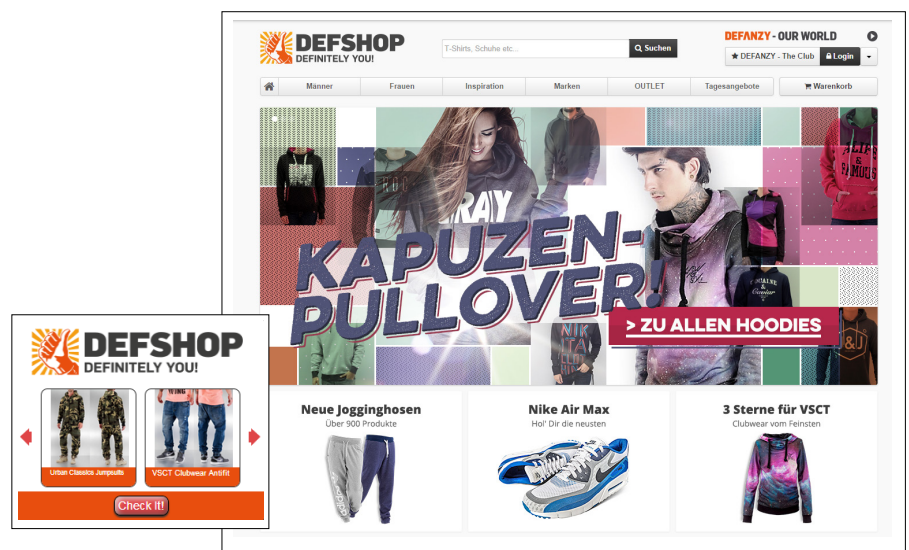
DEFSHOP
DEFINITELY YOU!

T-Shirts, Schuhe etc...

Suchen

DEFANZY - OUR WORLD

DEFANZY - The Club

Login

Männer | Frauen | Inspiration | Marken | OUTLET | Tagesangebote | Warenkorb

KAPUZEN-PULLOVER!

> ZU ALLEN HOODIES

Neue Jogginghosen
Über 900 Produkte

Nike Air Max
Hol' Dir die neusten

3 Sterne für VSCT
Clubwear vom Feinsten

DEFSHOP
DEFINITELY YOU!

Urban Classics Jumpsuits

VSCT Clubwear Antifit

Check it!